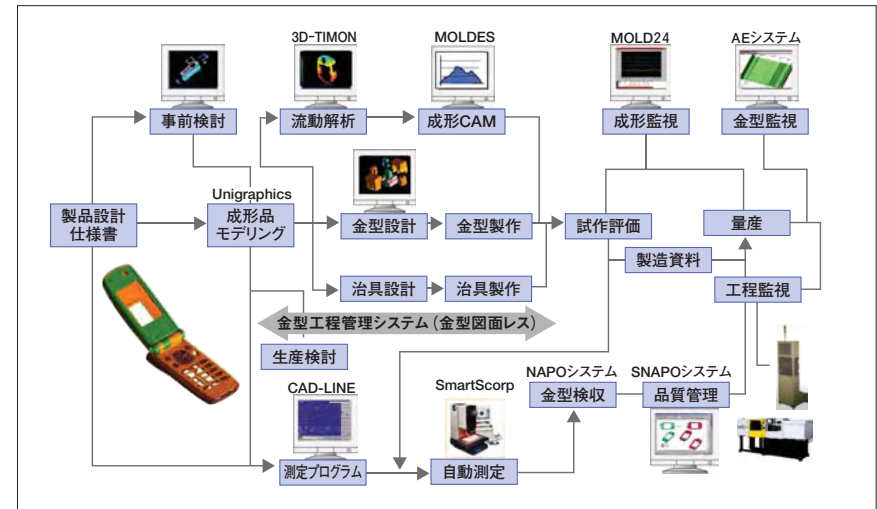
3D-TIMON

MOLDES

MOLD24

AEシステム

事前検討

流動解析

成形CAM

成形監視

金型監視

Unigraphics

製品設計
仕様書

成形品
モデリング

金型設計

金型製作

試作評価

量産

製造資料

治具設計

治具製作

工程監視

金型工程管理システム（金型図面レス）

生産検討

NAPOシステム

SNAPOシステム

CAD-LINE

SmartScorp

金型検収

品質管理

測定プログラム

自動測定